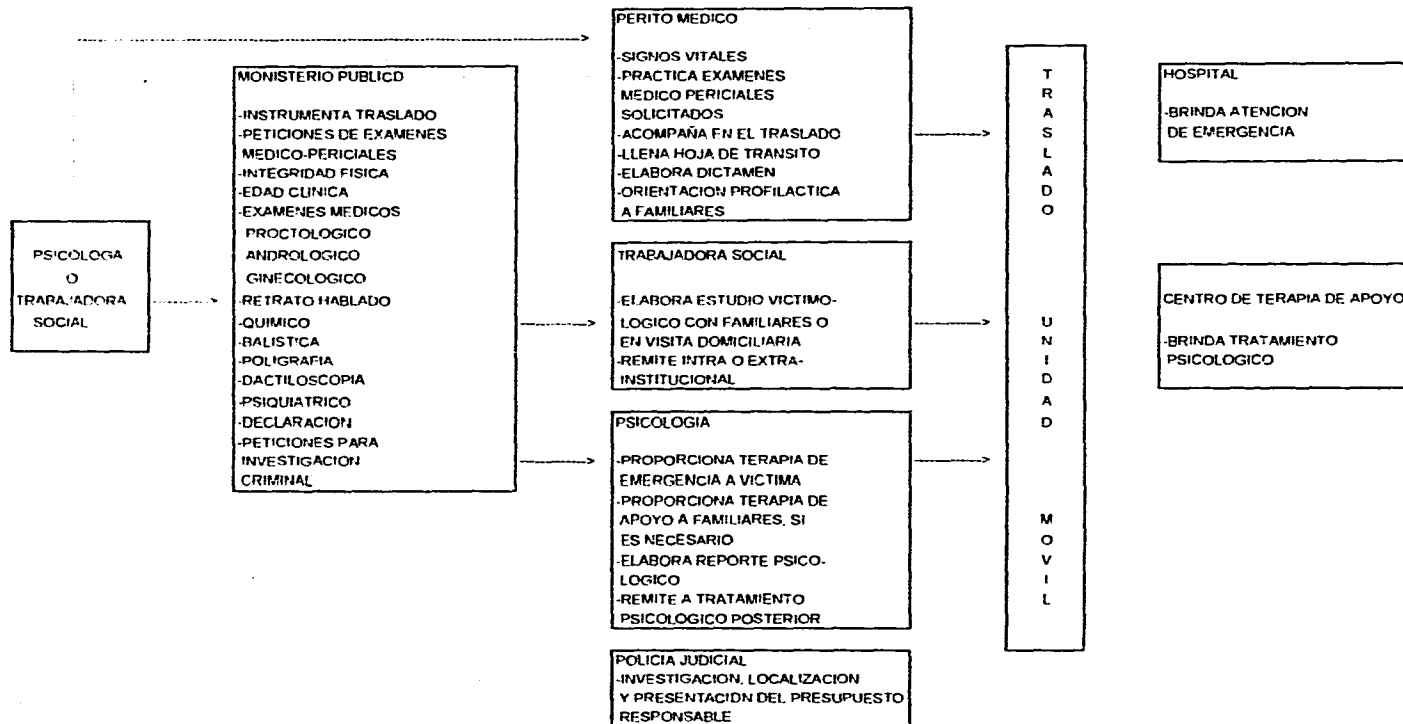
PSICOLOGA
O
TRABAJADORA
SOCIAL

MONISTERIO PUBLICO

-INSTRUMENTA TRASLADO
-PETICIONES DE EXAMENES MEDICO-PERICIALES
-INTEGRIDAD FISICA
-EDAD CLINICA
-EXAMENES MEDICOS
PROCTOLOGICO
ANDROLOGICO
GINECOLOGICO
-RETRATO HABLADO
-QUIMICO
-BALISTICA
-POLIGRAFIA
-DACTILOSCOPIA
-PSIQUIATRICO
-DECLARACION
-PETICIONES PARA INVESTIGACION CRIMINAL

PERITO MEDICO

-SIGNOS VITALES
-PRACTICA EXAMENES MEDICO PERICIALES SOLICITADOS
-ACOMPAÑA EN EL TRASLADO
-LLENA HOJA DE TRANSITO
-ELABORA DICTAMEN
-ORIENTACION PROFILACTICA A FAMILIARES

TRABAJADORA SOCIAL

-ELABORA ESTUDIO VICTIMOLOGICO CON FAMILIARES O EN VISITA DOMICILIARIA
-REMITE INTRA O EXTRAINSTITUCIONAL

PSICOLOGIA

-PROPORCIONA TERAPIA DE EMERGENCIA A VICTIMA
-PROPORCIONA TERAPIA DE APOYO A FAMILIARES, SI ES NECESARIO
-ELABORA REPORTE PSICOLOGICO
-REMITE A TRATAMIENTO PSICOLOGICO POSTERIOR

POLICIA JUDICIAL
-INVESTIGACION, LOCALIZACION Y PRESENTACION DEL PRESUPUESTO RESPONSABLE

TRASLADO UNIDAD MOVIL

HOSPITAL

-BRINDA ATENCION DE EMERGENCIA

CENTRO DE TERAPIA DE APOYO

-BRINDA TRATAMIENTO PSICOLOGICO